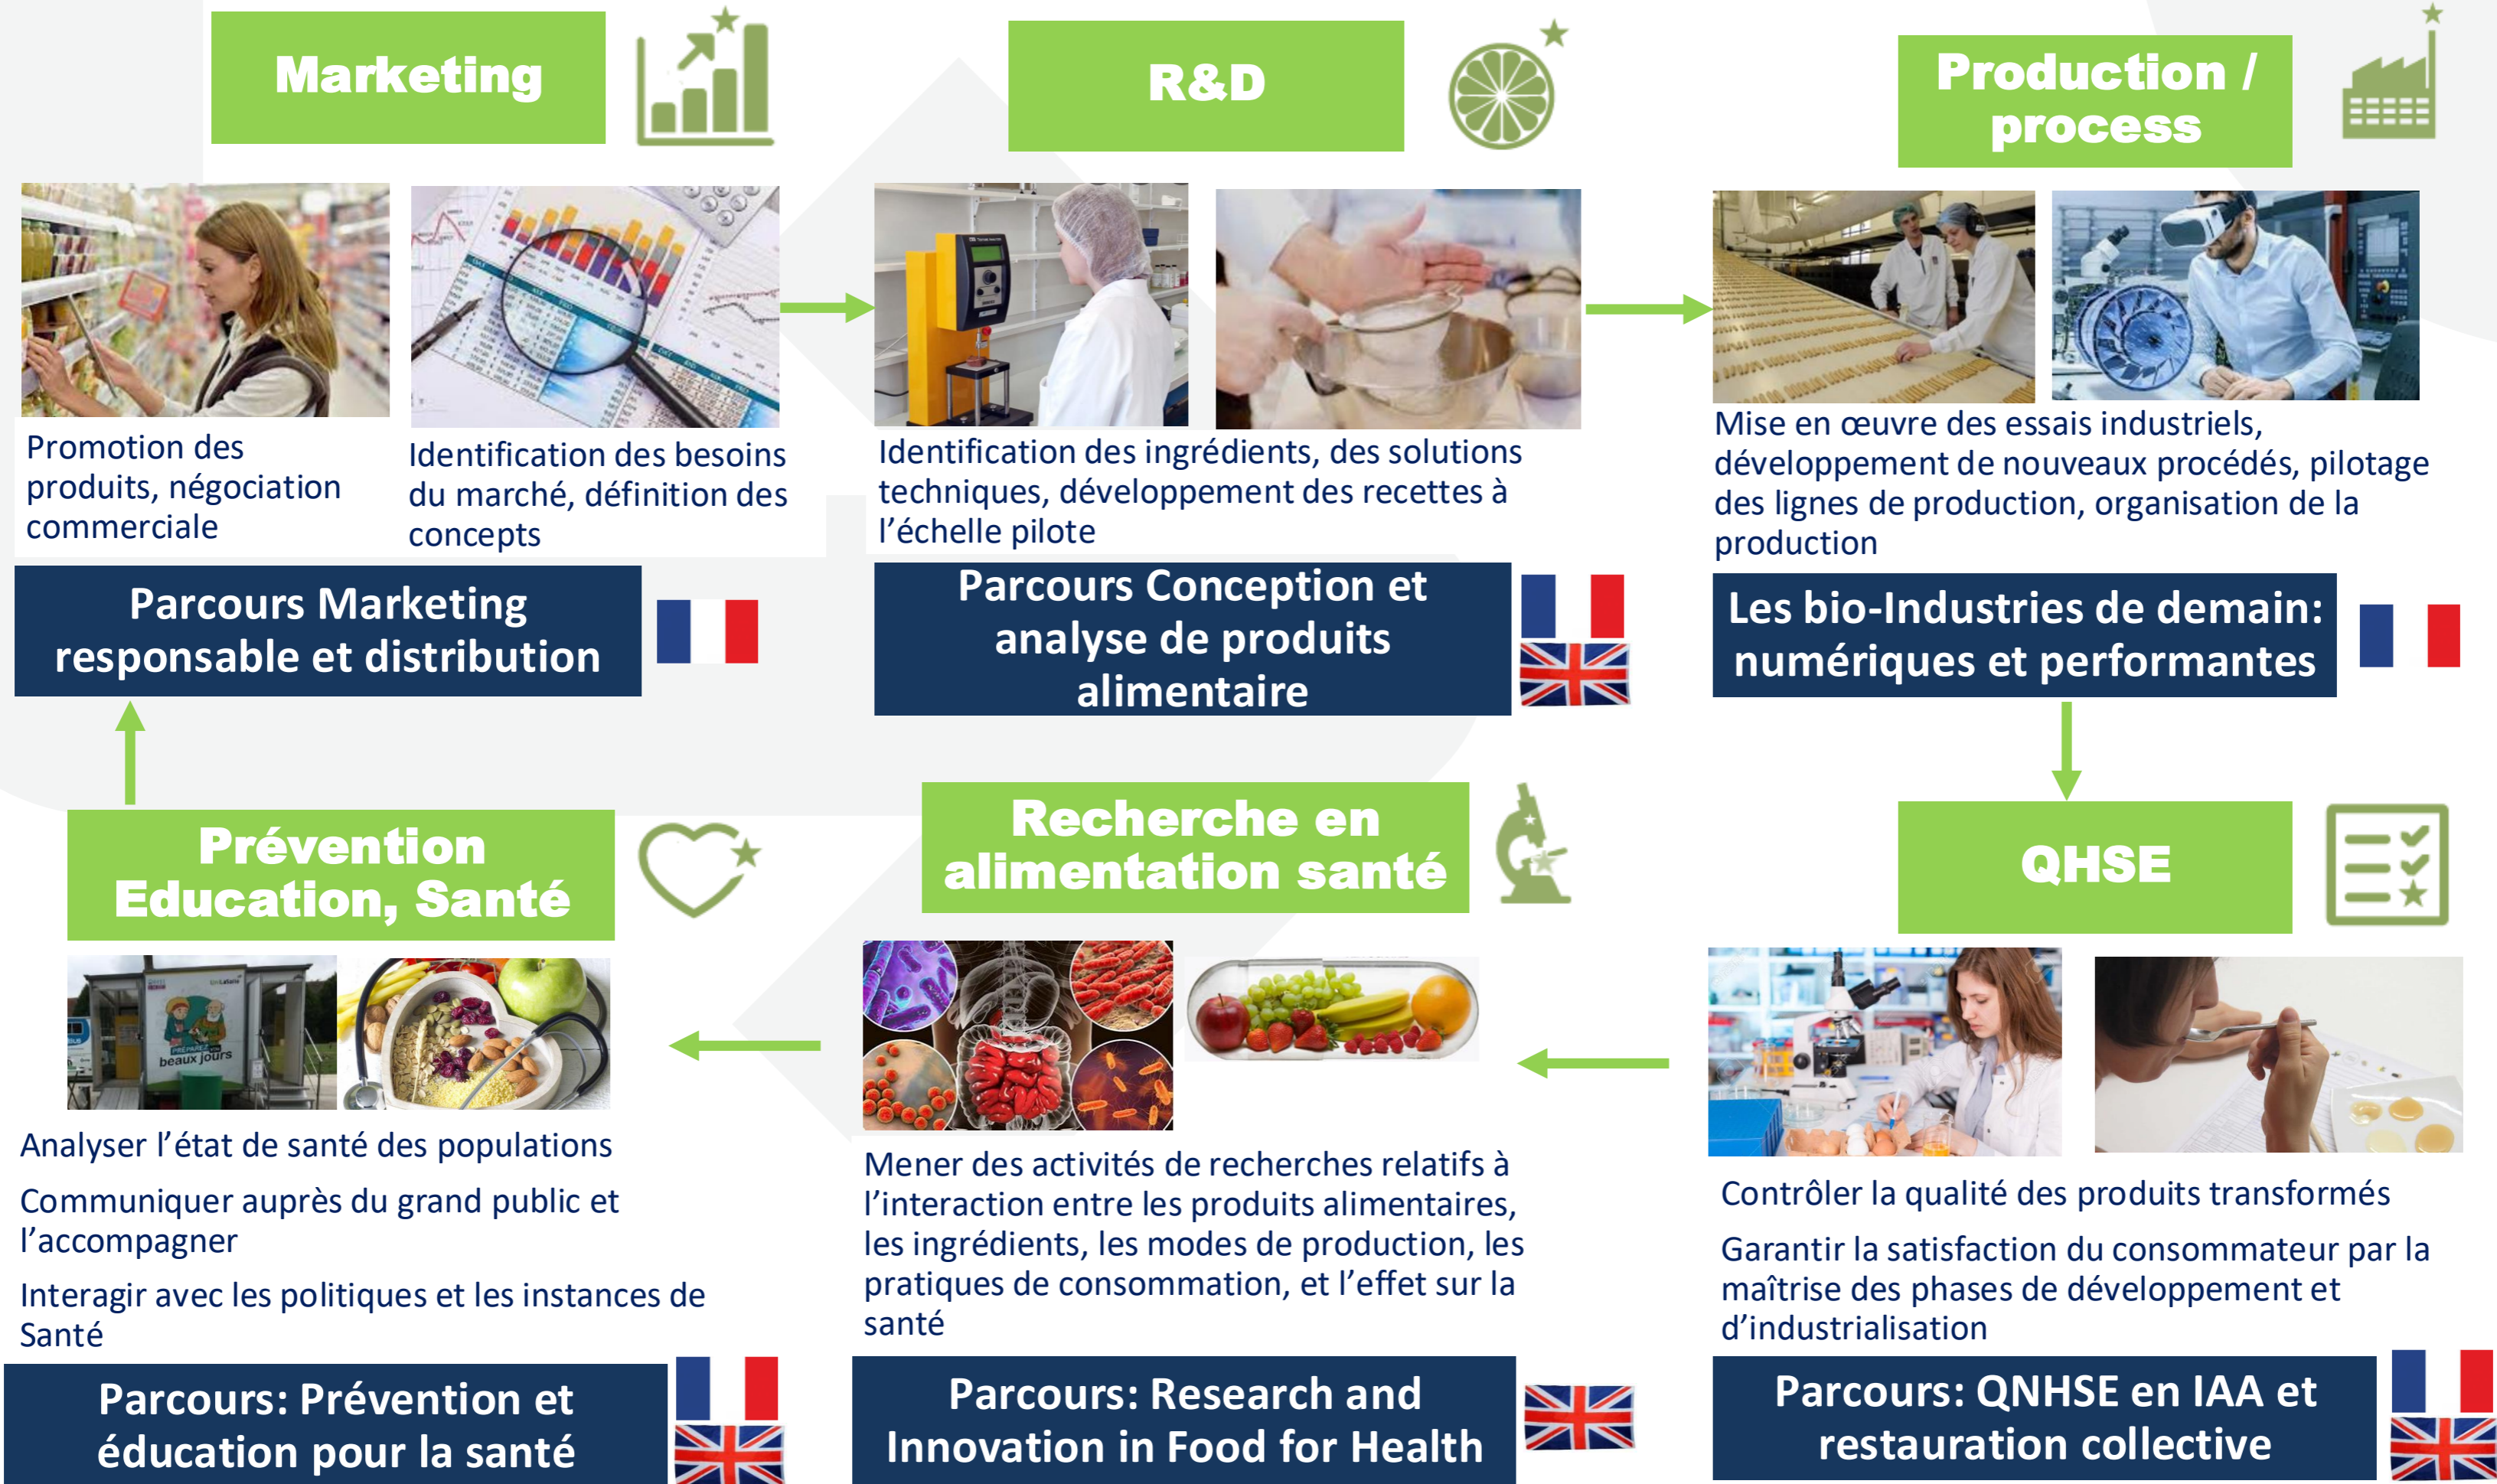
Marketing

R&D

Production / process

Promotion des produits, négociation commerciale

Identification des besoins du marché, définition des concepts

Identification des ingrédients, des solutions techniques, développement des recettes à l'échelle pilote

Mise en œuvre des essais industriels, développement de nouveaux procédés, pilotage des lignes de production, organisation de la production

Parcours Marketing responsable et distribution

Parcours Conception et analyse de produits alimentaire

Les bio-Industries de demain: numériques et performantes

Prévention Education, Santé

Recherche en alimentation santé

QHSE

beaux jours

Analyser l'état de santé des populations

Communiquer auprès du grand public et l'accompagner

Interagir avec les politiques et les instances de Santé

Mener des activités de recherches relatifs à l'interaction entre les produits alimentaires, les ingrédients, les modes de production, les pratiques de consommation, et l'effet sur la santé

Contrôler la qualité des produits transformés

Garantir la satisfaction du consommateur par la maîtrise des phases de développement et d'industrialisation

Parcours: Prévention et éducation pour la santé

Parcours: Research and Innovation in Food for Health

Parcours: QNHSE en IAA et restauration collective